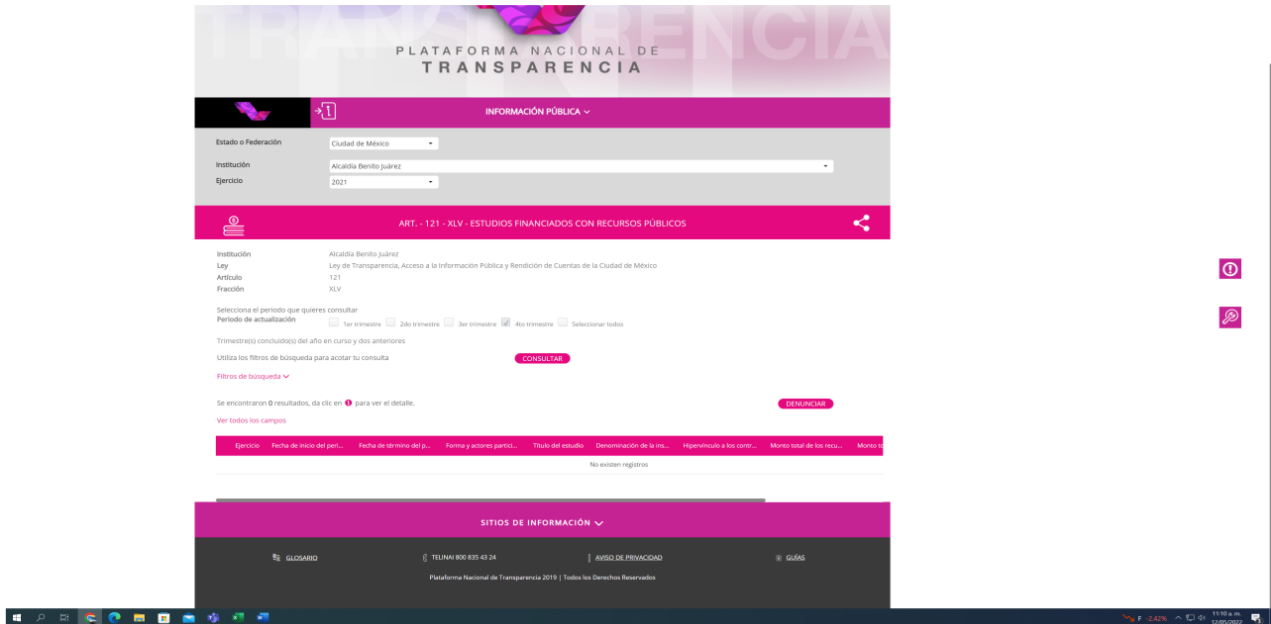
TRANSPARENCIA

PLATAFORMA NACIONAL DE
TRANSPARENCIA

INFORMACIÓN PÚBLICA

Estado o Federación Ciudad de México
Institución Alcaldía Benito Juárez
Ejercicio 2021

ART. - 121 - XLV - ESTUDIOS FINANCIADOS CON RECURSOS PÚBLICOS

Institución Alcaldía Benito Juárez
Ley Ley de Transparencia, Acceso a la Información Pública y Rendición de Cuentas de la Ciudad de México
Artículo 121
Fracción XLV

Selecciona el periodo que quieres consultar
Periodo de actualización 1er trimestre 2do trimestre 3er trimestre 4to trimestre Seleccionar todos

Trimestre(s) concluido(s) del año en curso y dos anteriores

Utiliza los filtros de búsqueda para acotar tu consulta CONSULTAR

Filtros de búsqueda

Se encontraron 0 resultados, da clic en para ver el detalle. DENUNCIAR

Ver todos los campos

| Ejercicio | Fecha de inicio del peri... | Fecha de término del p... | Forma y actores partici... | Título del estudio | Denominación de la ins... | Hipervínculo a los contr... | Monto total de los recu... | Monto t |
|---|---|---|---|---|---|---|---|---|
| No existen registros | | | | | | | | |

SITIOS DE INFORMACIÓN

GLOSARIO TELINAI 800 835 43 24 AVISO DE PRIVACIDAD GUÍAS

Plataforma Nacional de Transparencia 2019 | Todos los Derechos Reservados

F -2.42% 11:10 a. m. 12/05/2022